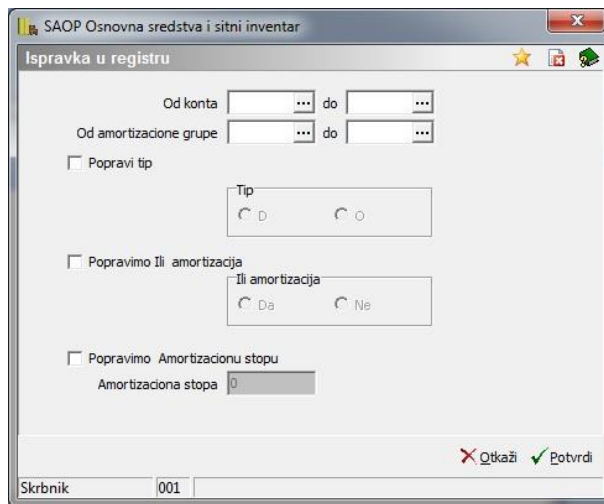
SAOP Osnovna sredstva i sitni inventar

Ispravka u registru

Od konta ... do ...

Od amortizacione grupe ... do ...

Popravi tip

Tip

D

O

Popravimo Ili amortizacija

Ili amortizacija

Da

Ne

Popravimo Amortizacionu stopu

Amortizaciona stopa 0

Otkaži Potvrdi

Skrbnik 001